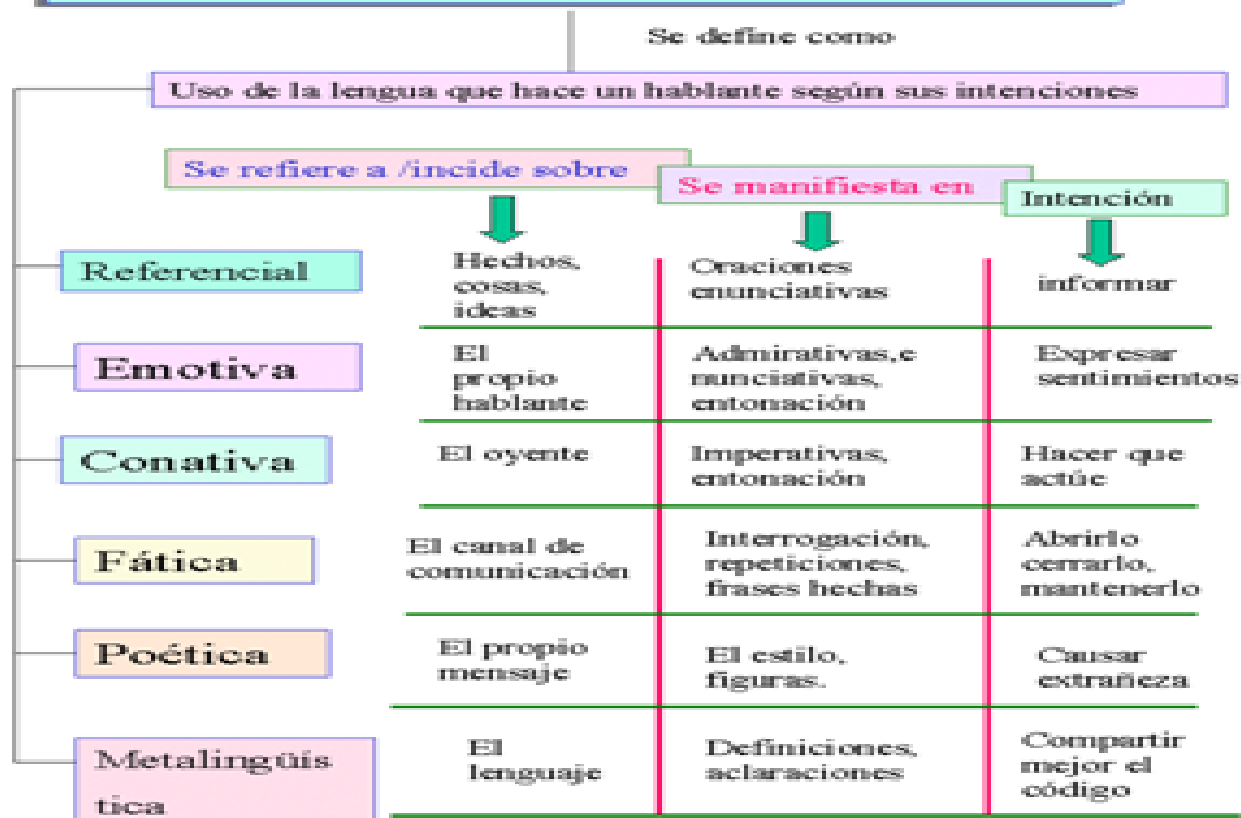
Se define como

Uso de la lengua que hace un hablante según sus intenciones

| | Se refiere a /incide sobre | Se manifiesta en | Intención |
|---|---|---|---|
| Referencial | Hechos, cosas, ideas | Oraciones enunciativas | informar |
| Emotiva | El propio hablante | Admirativas,e nunciativas, entonación | Expresar sentimientos |
| Conativa | El oyente | Imperativas, entonación | Hacer que actúe |
| Fática | El canal de comunicación | Interrogación, repeticiones, frases hechas | Abrirlo cerrarlo, mantenerlo |
| Poética | El propio mensaje | El estilo, figuras. | Causar extrañeza |
| Metalingüís tica | El lenguaje | Definiciones, aclaraciones | Compartir mejor el código |